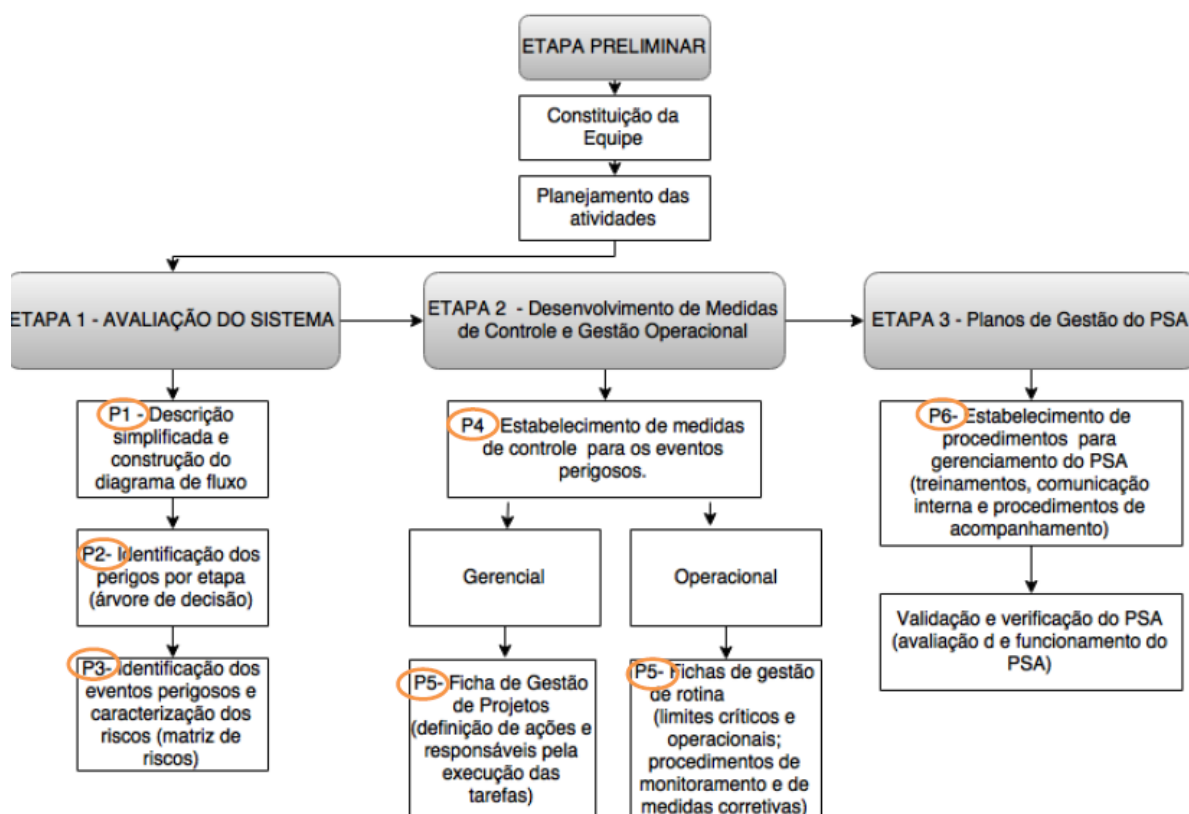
ETAPA PRELIMINAR

Constituição da Equipe

Planejamento das atividades

ETAPA 1 - AVALIAÇÃO DO SISTEMA

P1 - Descrição simplificada e construção do diagrama de fluxo

P2- Identificação dos perigos por etapa (árvore de decisão)

P3- Identificação dos eventos perigosos e caracterização dos riscos (matriz de riscos)

ETAPA 2 - Desenvolvimento de Medidas de Controle e Gestão Operacional

P4 Estabelecimento de medidas de controle para os eventos perigosos.

Gerencial

Operacional

P5- Ficha de Gestão de Projetos (definição de ações e responsáveis pela execução das tarefas)

P5- Fichas de gestão de rotina (limites críticos e operacionais; procedimentos de monitoramento e de medidas corretivas)

ETAPA 3 - Planos de Gestão do PSA

P6- Estabelecimento de procedimentos para gerenciamento do PSA (treinamentos, comunicação interna e procedimentos de acompanhamento)

Validação e verificação do PSA (avaliação d e funcionamento do PSA)